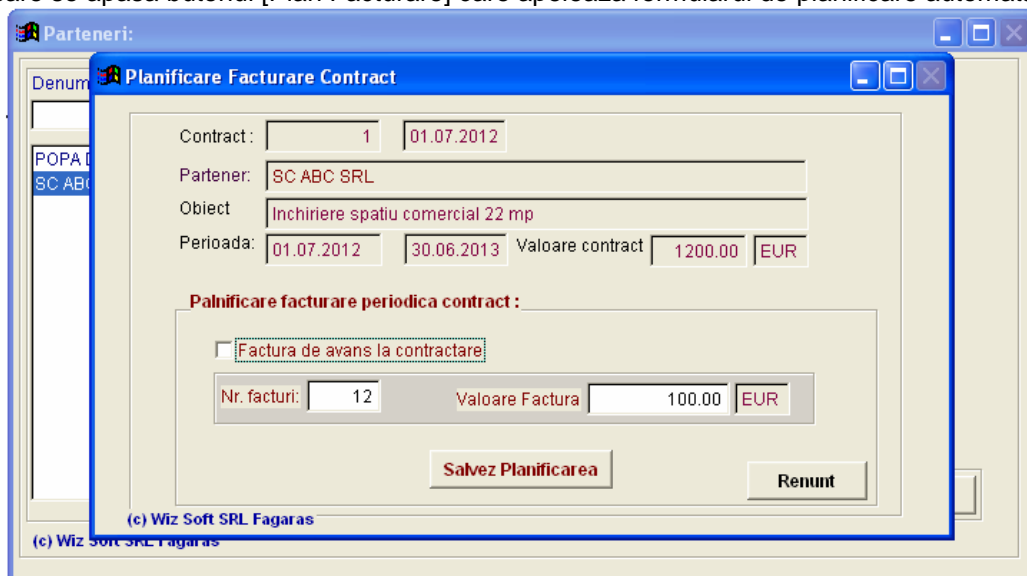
Parteneri:

Denum

POPA D
SC ABC

Planificare Facturare Contract

Contract : 1 01.07.2012

Partener: SC ABC SRL

Obiect Inchiriere spatiu comercial 22 mp

Perioada: 01.07.2012 30.06.2013 Valoare contract 1200.00 EUR

Palnificare facturare periodica contract :

Factura de avans la contractare

Nr. facturi: 12 Valoare Factura 100.00 EUR

Salvez Planificarea

Renunt

(c) Wiz Soft SRL Fagaras

(c) Wiz Soft SRL Fagaras